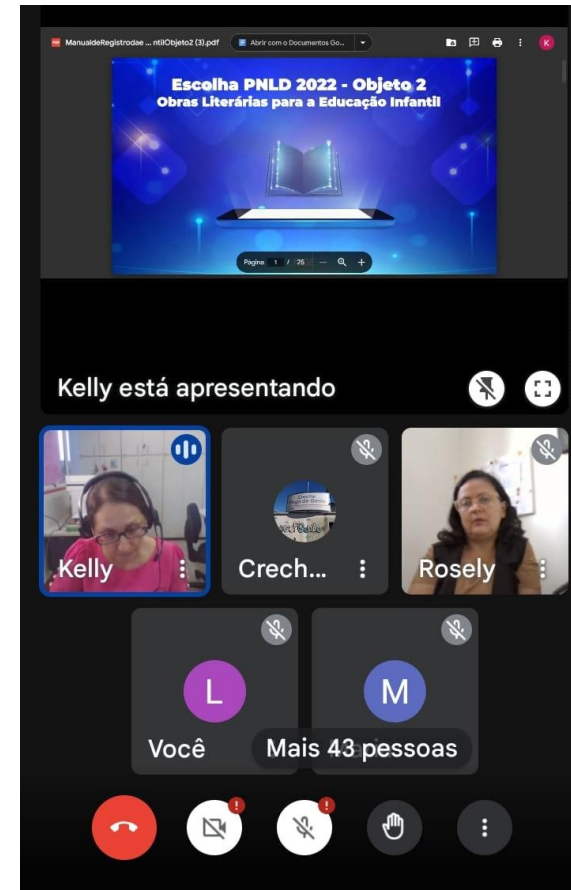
ManualdeRegistrodae ... ntilObjeto2 (3).pdf

Abrir com o Documentos Go...

K

Escolha PNLD 2022 - Objeto 2

Obras Literárias para a Educação Infantil

Página 1 / 25

Kelly está apresentando

Kelly

Crech...

Rosely

L

Você

M

Mais 43 pessoas